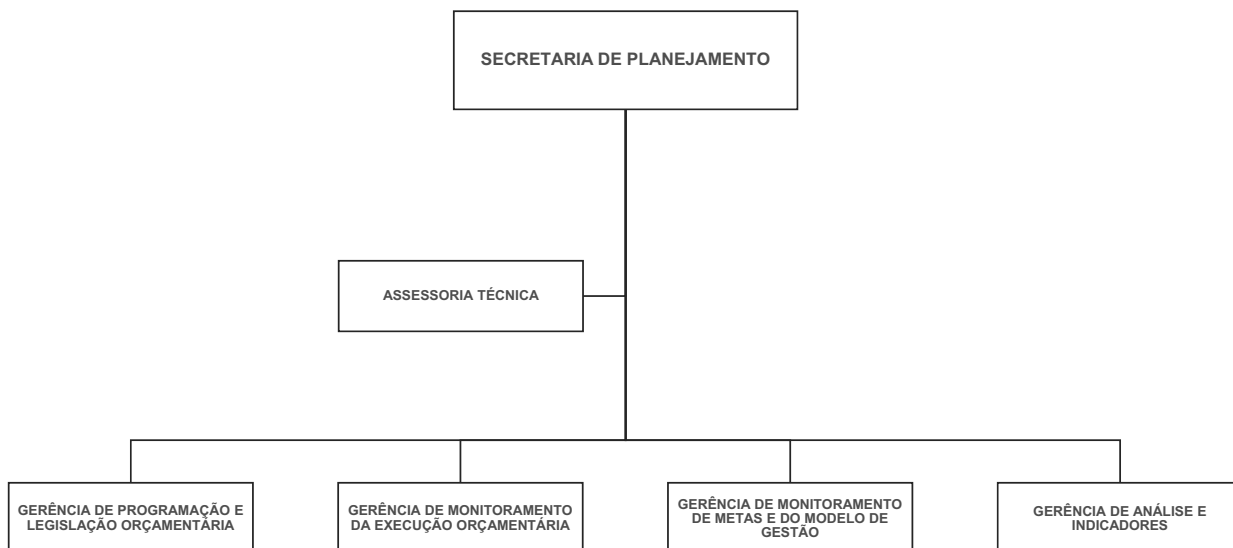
SECRETARIA DE PLANEJAMENTO

ASSESSORIA TÉCNICA

GERÊNCIA DE PROGRAMAÇÃO E LEGISLAÇÃO ORÇAMENTÁRIA

GERÊNCIA DE MONITORAMENTO DA EXECUÇÃO ORÇAMENTÁRIA

GERÊNCIA DE MONITORAMENTO DE METAS E DO MODELO DE GESTÃO

GERÊNCIA DE ANÁLISE E INDICADORES